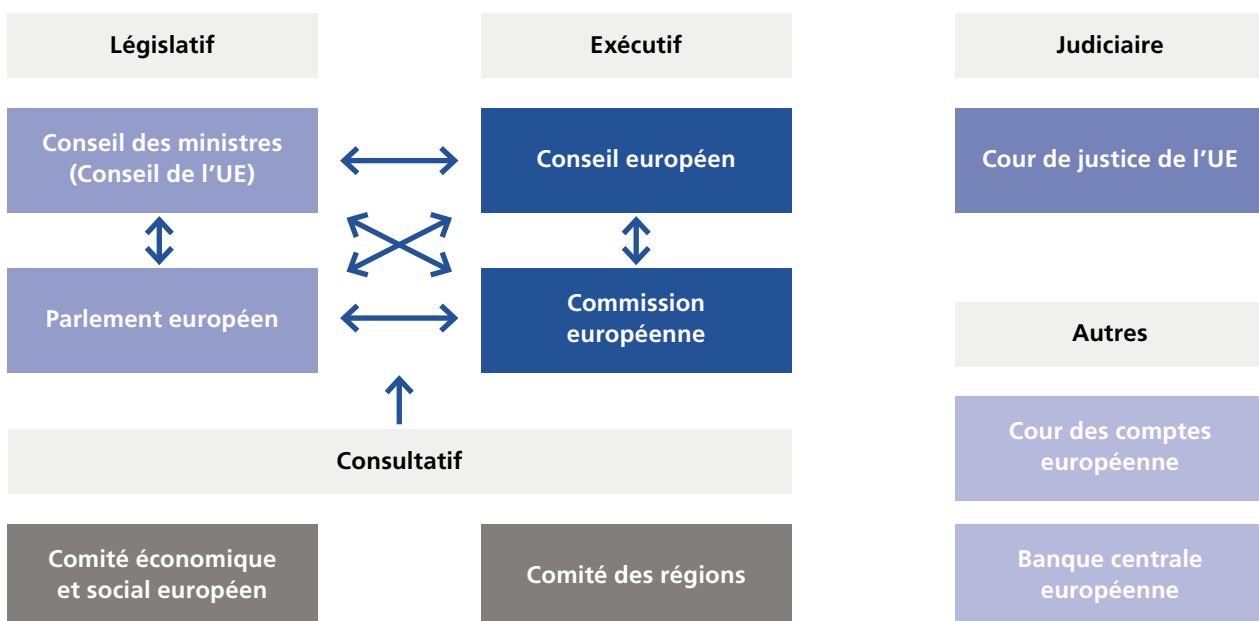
Législatif

Exécutif

Judiciaire

Conseil des ministres (Conseil de l'UE)

Conseil européen

Cour de justice de l'UE

Parlement européen

Commission européenne

Autres

Consultatif

Cour des comptes européenne

Comité économique et social européen

Comité des régions

Banque centrale européenne